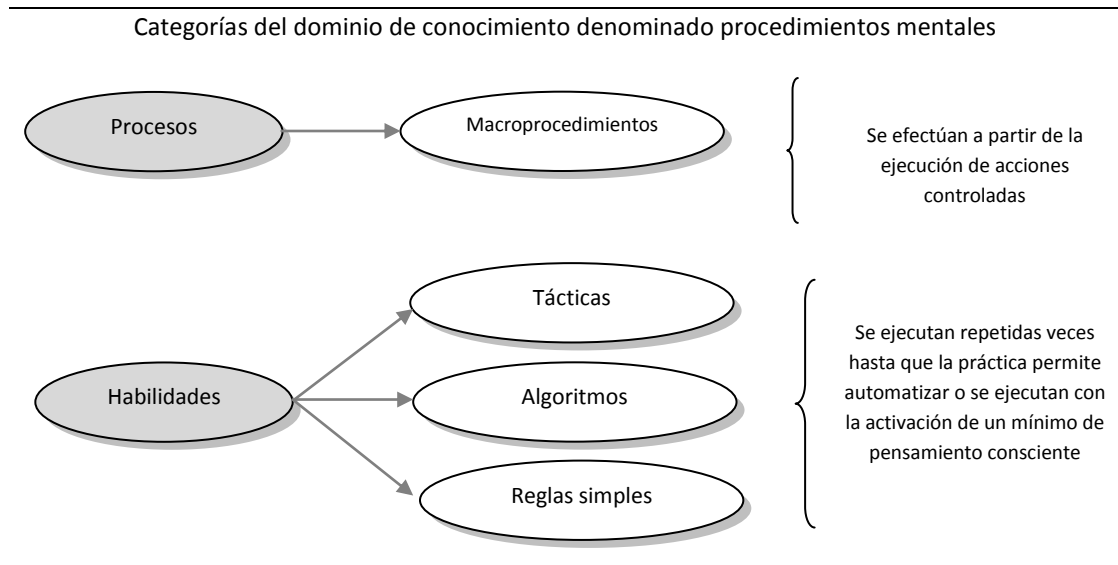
Categorías del dominio de conocimiento denominado procedimientos mentales

Procesos

Macroprocedimientos

Se efectúan a partir de la ejecución de acciones controladas

Habilidades

Tácticas

Algoritmos

Reglas simples

Se ejecutan repetidas veces hasta que la práctica permite automatizar o se ejecutan con la activación de un mínimo de pensamiento consciente